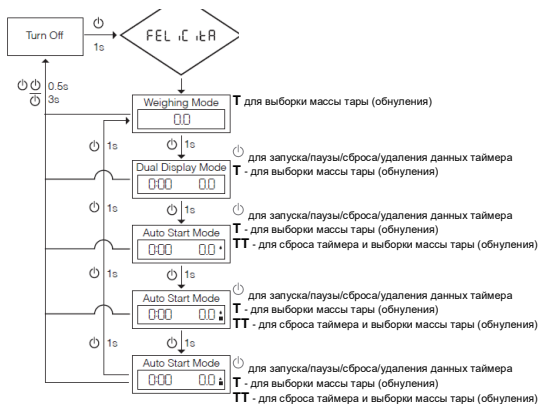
Turn Off

⏻
1s

FEL iC itA

⏻⏻ 0.5s
⏻ 3s

Weighing Mode
0.0
**T** для выборки массы тары (обнуления)

⏻ 1s
⏻ 1s

Dual Display Mode
0:00 0.0
⏻ для запуска/паузы/сброса/удаления данных таймера
**T** - для выборки массы тары (обнуления)

⏻ 1s
⏻ 1s

Auto Start Mode
0:00 0.0
⏻ для запуска/паузы/сброса/удаления данных таймера
**T** - для выборки массы тары (обнуления)
**TT** - для сброса таймера и выборки массы тары (обнуления)

⏻ 1s
⏻ 1s

Auto Start Mode
0:00 0.0
⏻ для запуска/паузы/сброса/удаления данных таймера
**T** - для выборки массы тары (обнуления)
**TT** - для сброса таймера и выборки массы тары (обнуления)

⏻ 1s
⏻ 1s

Auto Start Mode
0:00 0.0
⏻ для запуска/паузы/сброса/удаления данных таймера
**T** - для выборки массы тары (обнуления)
**TT** - для сброса таймера и выборки массы тары (обнуления)